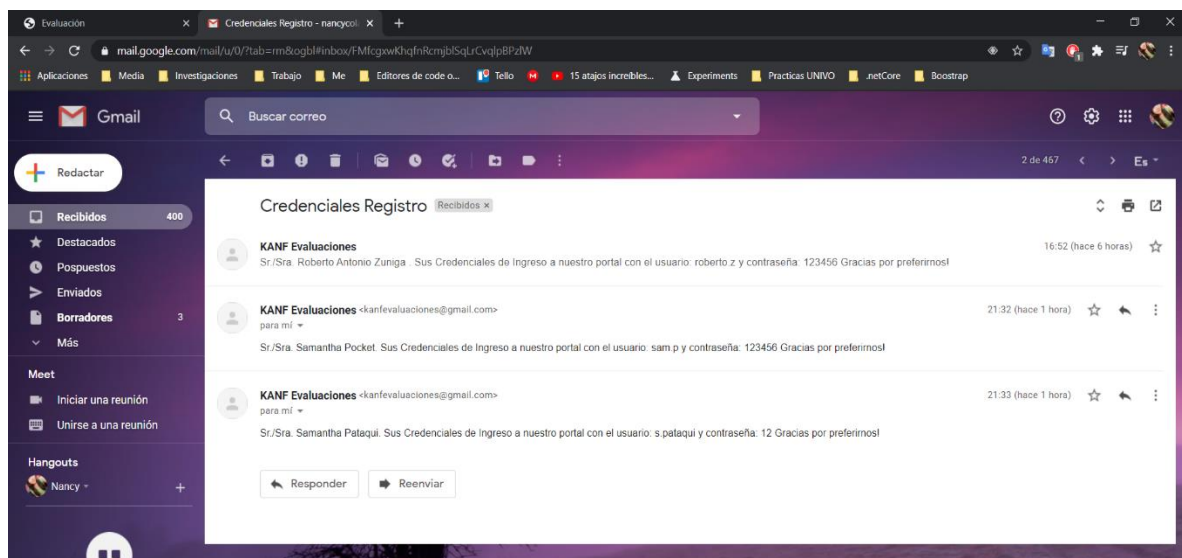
Evaluación
Credenciales Registro - nancycol
mail.google.com/mail/u/0/?tab=rm&ogbl#inbox/FMfcgxwKhqfnRcmjblSqLrCvqlpBPzlW
Aplicaciones Media Investigaciones Trabajo Me Editores de code o... Tello 15 atajos increíbles... Experiments Practicas UNIVO .netCore Boostrap

Gmail
Buscar correo
2 de 467
Es

Redactar
Recibidos 400
Destacados
Pospuestos
Enviados
Borradores 3
Más
Meet
Iniciar una reunión
Unirse a una reunión
Hangouts
Nancy

Credenciales Registro Recibidos ×

KANF Evaluaciones
16:52 (hace 6 horas)
Sr./Sra. Roberto Antonio Zuniga . Sus Credenciales de Ingreso a nuestro portal con el usuario: roberto z y contraseña: 123456 Gracias por preferirnos!

KANF Evaluaciones <kanfevaluaciones@gmail.com>
para mí
21:32 (hace 1 hora)
Sr./Sra. Samantha Pocket. Sus Credenciales de Ingreso a nuestro portal con el usuario: sam.p y contraseña: 123456 Gracias por preferirnos!

KANF Evaluaciones <kanfevaluaciones@gmail.com>
para mí
21:33 (hace 1 hora)
Sr./Sra. Samantha Pataqui. Sus Credenciales de Ingreso a nuestro portal con el usuario: s.pataqui y contraseña: 12 Gracias por preferirnos!

Responder
Reenviar